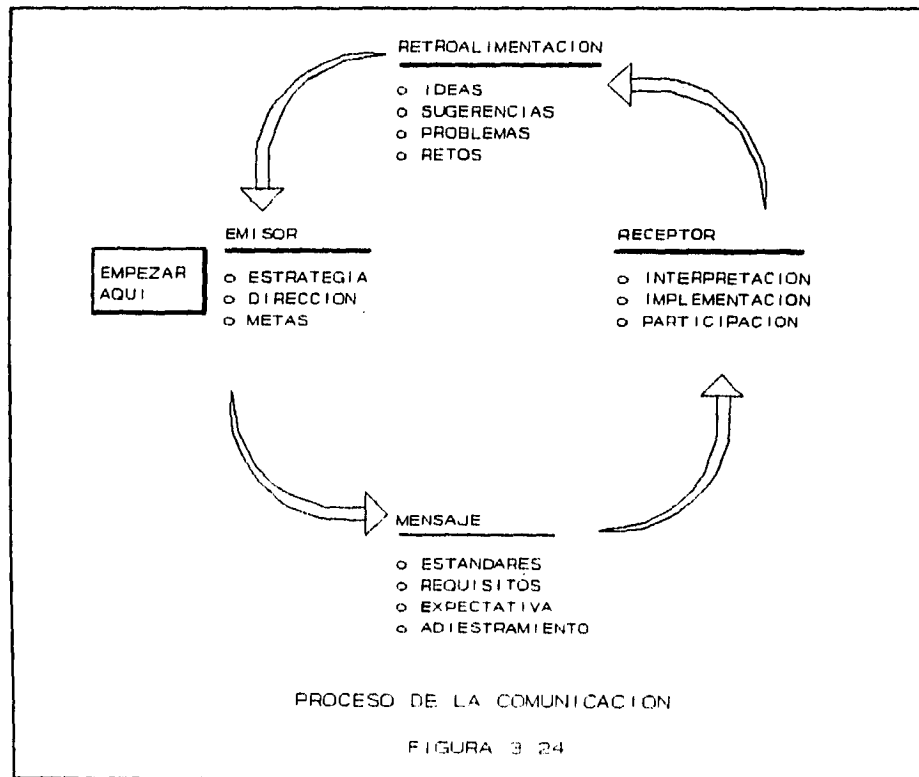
RETROALIMENTACION

o IDEAS
o SUGERENCIAS
o PROBLEMAS
o RETOS

EMPEZAR AQUI

EMISOR

o ESTRATEGIA
o DIRECCION
o METAS

RECEPTOR

o INTERPRETACION
o IMPLEMENTACION
o PARTICIPACION

MENSAJE

o ESTANDARES
o REQUISITOS
o EXPECTATIVA
o ADIESTRAMIENTO

PROCESO DE LA COMUNICACION

FIGURA 3 24